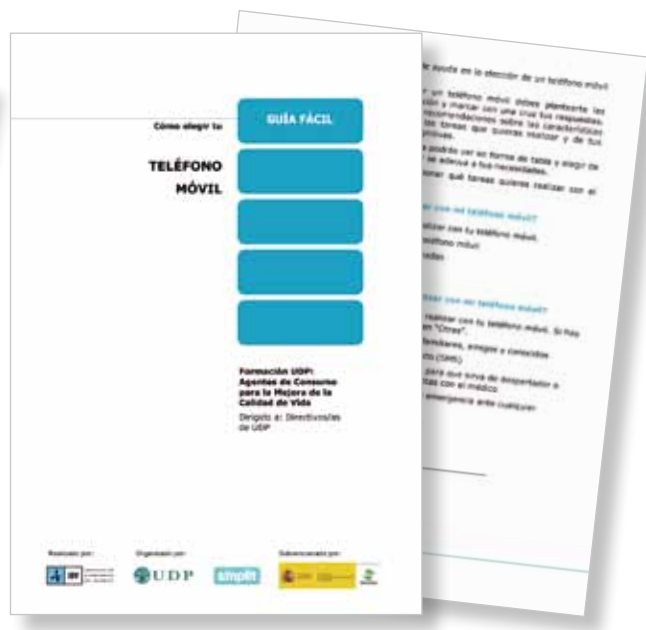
Cómo elegir tu

GUÍA FÁCIL

TELÉFONO MÓVIL

Formación UDP: Agentes de Consumo para la Mejora de la Calidad de Vida

Dirigido a: Directivos/as de UDP

Realizado por:

Organizado por:

Subvencionado por:

UDP

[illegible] de ayuda en la elección de un teléfono móvil

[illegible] un teléfono móvil debes plantearte las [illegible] y marcar con una cruz tus respuestas. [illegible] recomendaciones sobre las características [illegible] las tareas que quieras realizar y de tus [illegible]

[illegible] podrás ver en forma de tabla y elegir de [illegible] se adecue a tus necesidades.

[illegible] qué tareas quieres realizar con el

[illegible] con mi teléfono móvil?

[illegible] realizar con tu teléfono móvil.

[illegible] teléfono móvil

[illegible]

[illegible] realizar con mi teléfono móvil?

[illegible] realizar con tu teléfono móvil. Si hay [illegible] en "Otros".

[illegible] familiares, amigos o conocidos

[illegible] (SMS)

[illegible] para que sirva de despertador o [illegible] citas con el médico

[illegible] emergencia ante cualquier